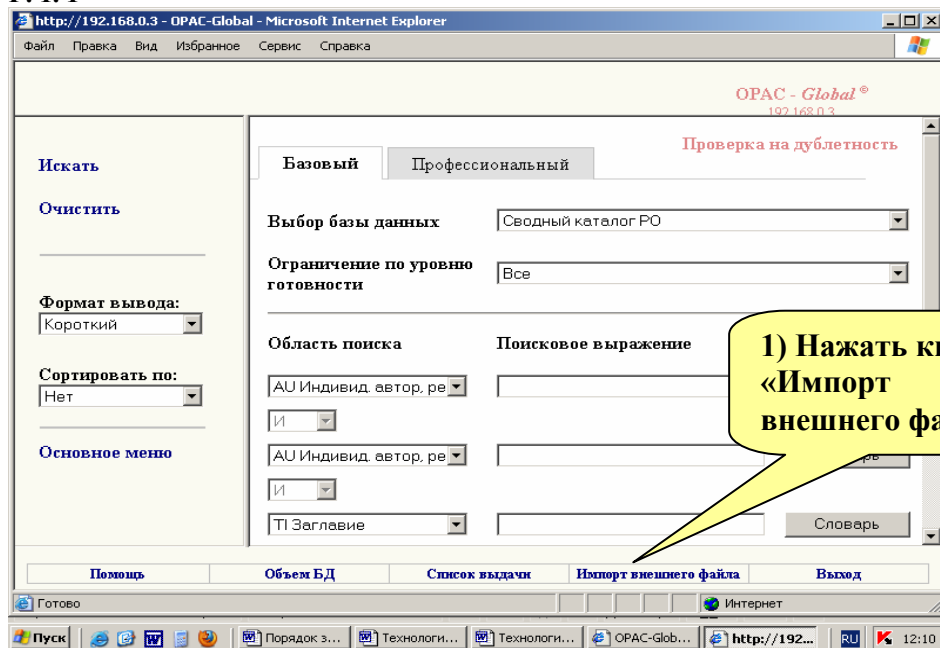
1.1.1
http://192.168.0.3 - OPAC-Global - Microsoft Internet Explorer
Файл Правка Вид Избранное Сервис Справка

OPAC - Global ®
192.168.0.3

Искать

Очистить

Формат вывода:
Короткий

Сортировать по:
Нет

Основное меню

Проверка на дублетность

Базовый | Профессиональный

Выбор базы данных | Сводный каталог РО

Ограничение по уровню готовности | Все

Область поиска | Поисковое выражение

AU Индивид. автор, ре

И

AU Индивид. автор, ре

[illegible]ь

И

TI Заглавие

Словарь

1) Нажать к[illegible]
«Импорт
внешнего фа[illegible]

Помощь | Объем БД | Список выдачи | Импорт внешнего файла | Выход

Готово
Интернет

Пуск | Порядок з... | Технологи... | Технологи... | OPAC-Glob... | http://192... | RU | 12:10